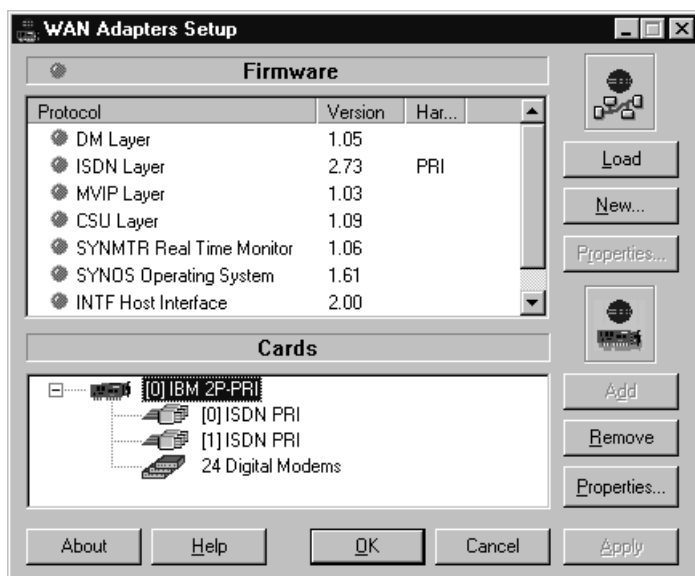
WAN Adapters Setup

Firmware

| Protocol | Version | Har... |
|---|---|---|
| DM Layer | 1.05 | |
| ISDN Layer | 2.73 | PRI |
| MVIP Layer | 1.03 | |
| CSU Layer | 1.09 | |
| SYNMTR Real Time Monitor | 1.06 | |
| SYNOS Operating System | 1.61 | |
| INTF Host Interface | 2.00 | |

Load
New...
Properties...

Cards

[0] IBM 2P-PRI
[0] ISDN PRI
[1] ISDN PRI
24 Digital Modems

Add
Remove
Properties...

About
Help
OK
Cancel
Apply